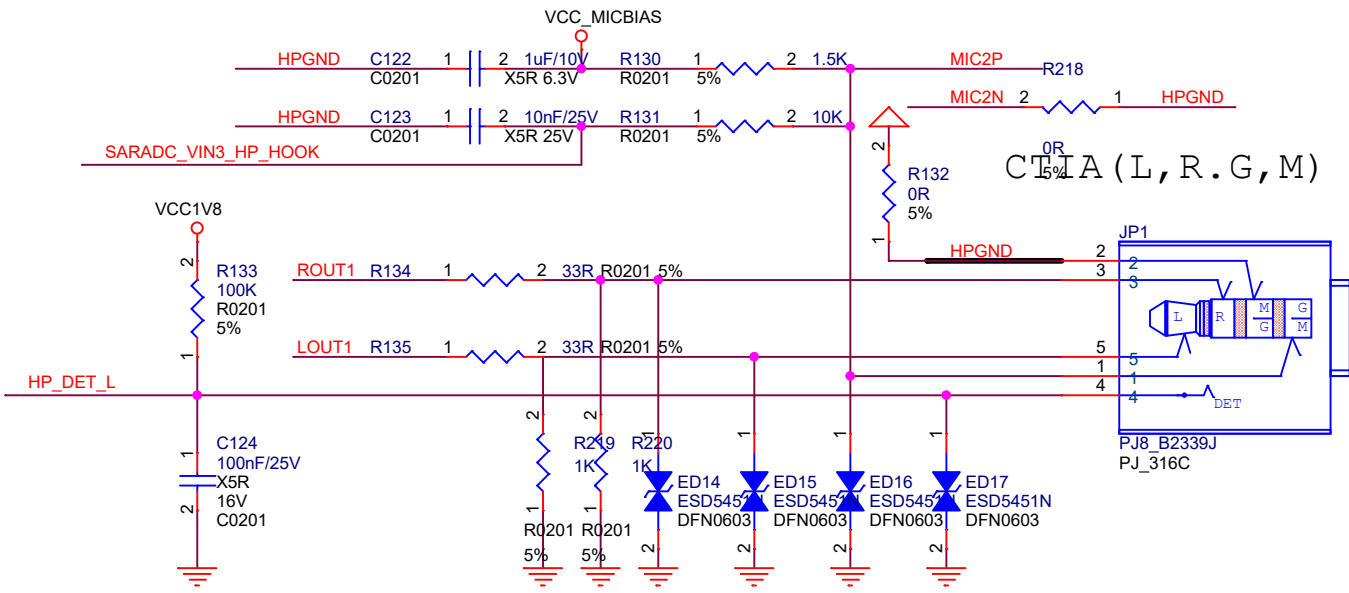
VCC_MICBIAS

HPGND C122 1 2 1uF/10V R130 1 2 1.5K MIC2P
C0201 X5R 6.3V R0201 5% R218

MIC2N 2 1 HPGND

HPGND C123 1 2 10nF/25V R131 1 2 10K
C0201 X5R 25V R0201 5%

SARADC_VIN3_HP_HOOK

0R
5%

CTIA(L,R.G,M)

2
R132
0R
5%
1

VCC1V8

2
R133
100K
R0201
5%
1

HPGND

JP1

ROUT1 R134 1 2 33R R0201 5%

LOUT1 R135 1 2 33R R0201 5%

HP_DET_L

2
3
2
3
L
R
M
G
G
M
5
5
1
1
4
4
DET

C124
100nF/25V
X5R
16V
C0201

2
R219
1K
R0201
5%

R220
1K
R0201
5%

ED14
ESD5451N
DFN0603

ED15
ESD5451N
DFN0603

ED16
ESD5451N
DFN0603

ED17
ESD5451N
DFN0603

PJ8_B2339J
PJ_316C